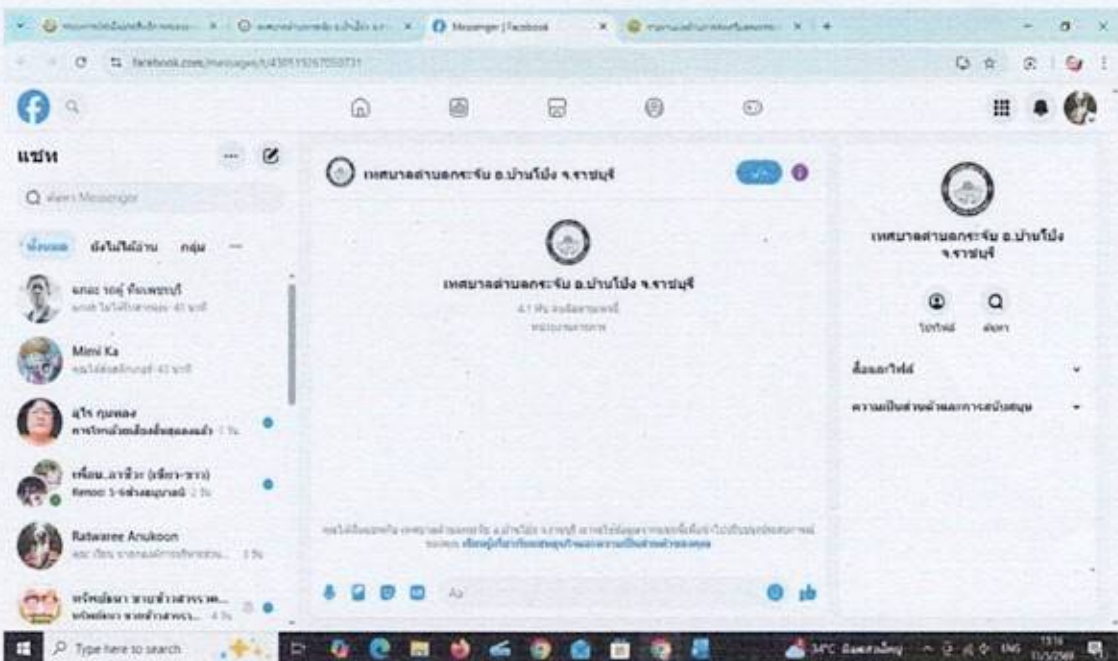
Messenger | Facebook

facebook.com/messages/t/

แชท

ค้นหา Messenger

ทั้งหมด ยังไม่ได้อ่าน กลุ่ม

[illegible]

Mimi Ka

สุไร กุนพลง

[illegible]

Ratwaree Anukoon

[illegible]

เทศบาลตำบลกระจับ อ.บ้านโป่ง จ.ราชบุรี

เทศบาลตำบลกระจับ อ.บ้านโป่ง จ.ราชบุรี

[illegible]

เทศบาลตำบลกระจับ อ.บ้านโป่ง จ.ราชบุรี

โปรไฟล์ ค้นหา

สื่อและไฟล์

ความเป็นส่วนตัวและการสนับสนุน

Aa

Type here to search

34°C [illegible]